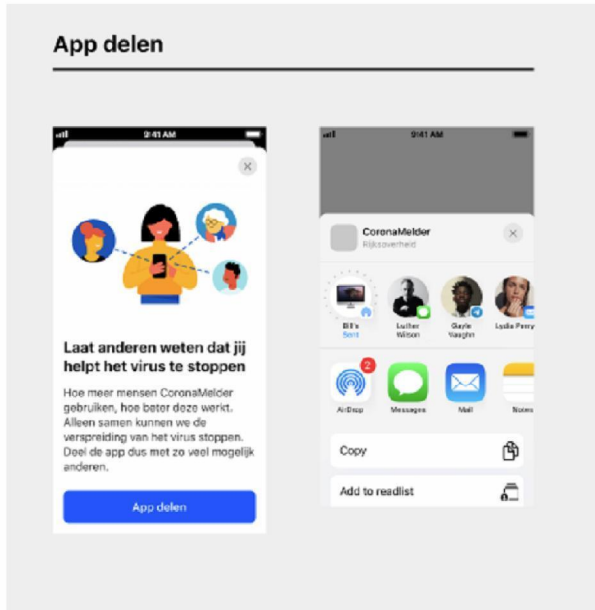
App delen

9:41 AM

Laat anderen weten dat jij helpt het virus te stoppen

Hoe meer mensen CoronaMelder gebruiken, hoe beter deze werkt. Alleen samen kunnen we de verspreiding van het virus stoppen. Deel de app dus met zo veel mogelijk anderen.

App delen

9:41 AM

CoronaMelder
Rijksoverheid

Bill's Sent

Luther Wilson

Gayle Vaughn

Lydia Perry

2

AirDrop

Messages

Mail

Notes

Copy

Add to readlist